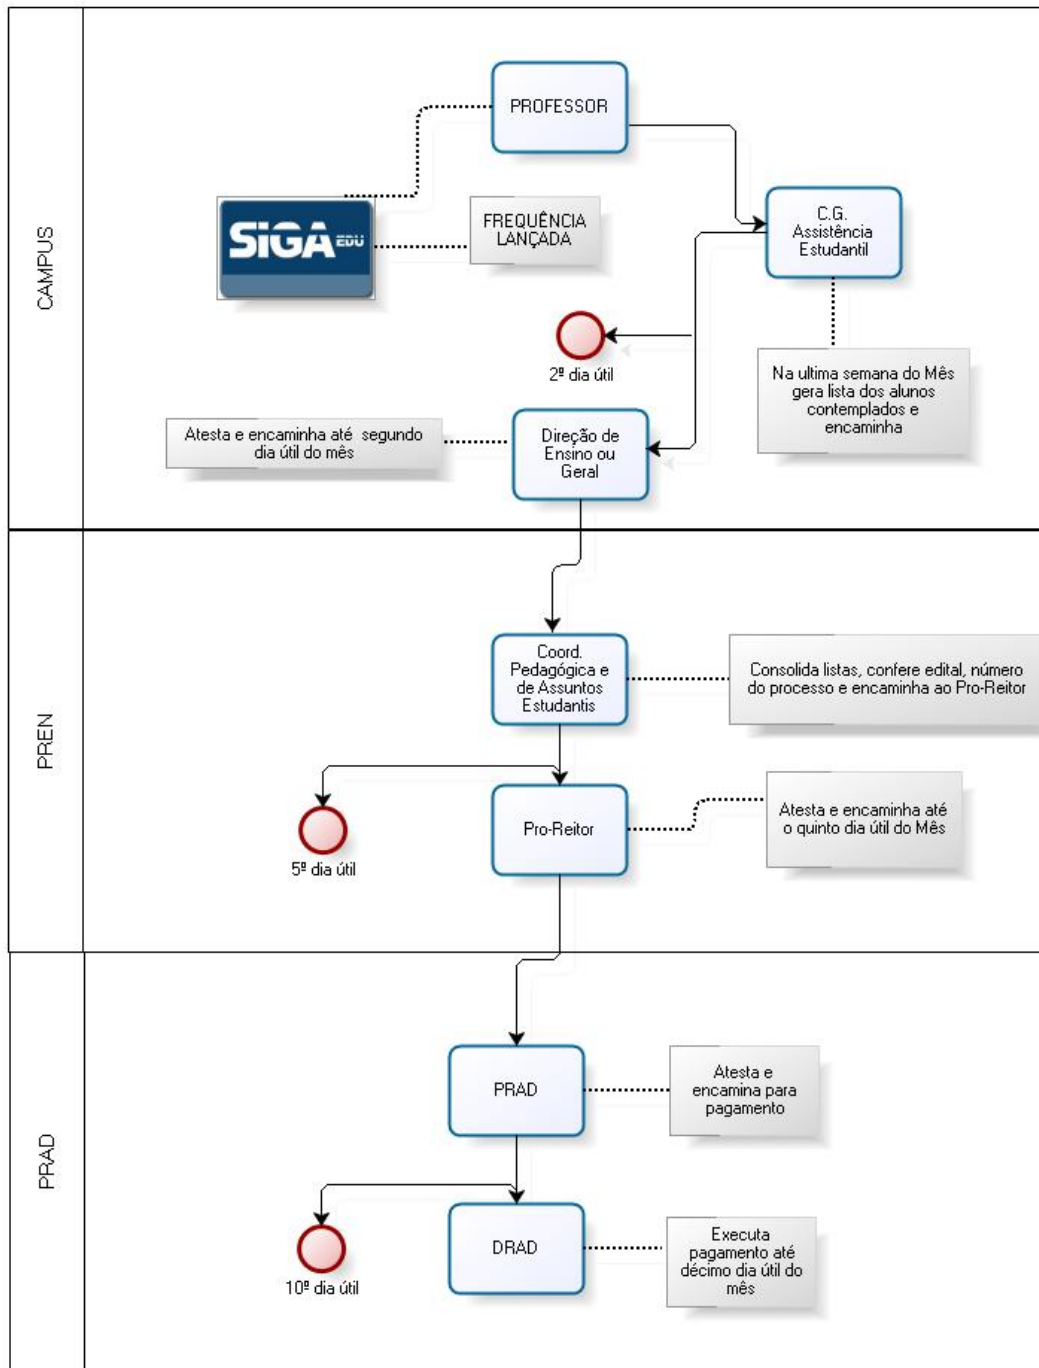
CAMPUS

PROFESSOR

SIGA EDU

FREQUÊNCIA LANÇADA

C.G. Assistência Estudantil

2º dia útil

Na ultima semana do Mês gera lista dos alunos contemplados e encaminha

Atesta e encaminha até segundo dia útil do mês

Direção de Ensino ou Geral

PREN

Coord. Pedagógica e de Assuntos Estudantis

Consolida listas, confere edital, número do processo e encaminha ao Pro-Reitor

Pro-Reitor

Atesta e encaminha até o quinto dia útil do Mês

5º dia útil

PRAD

PRAD

Atesta e encamina para pagamento

DRAD

Executa pagamento até décimo dia útil do mês

10º dia útil